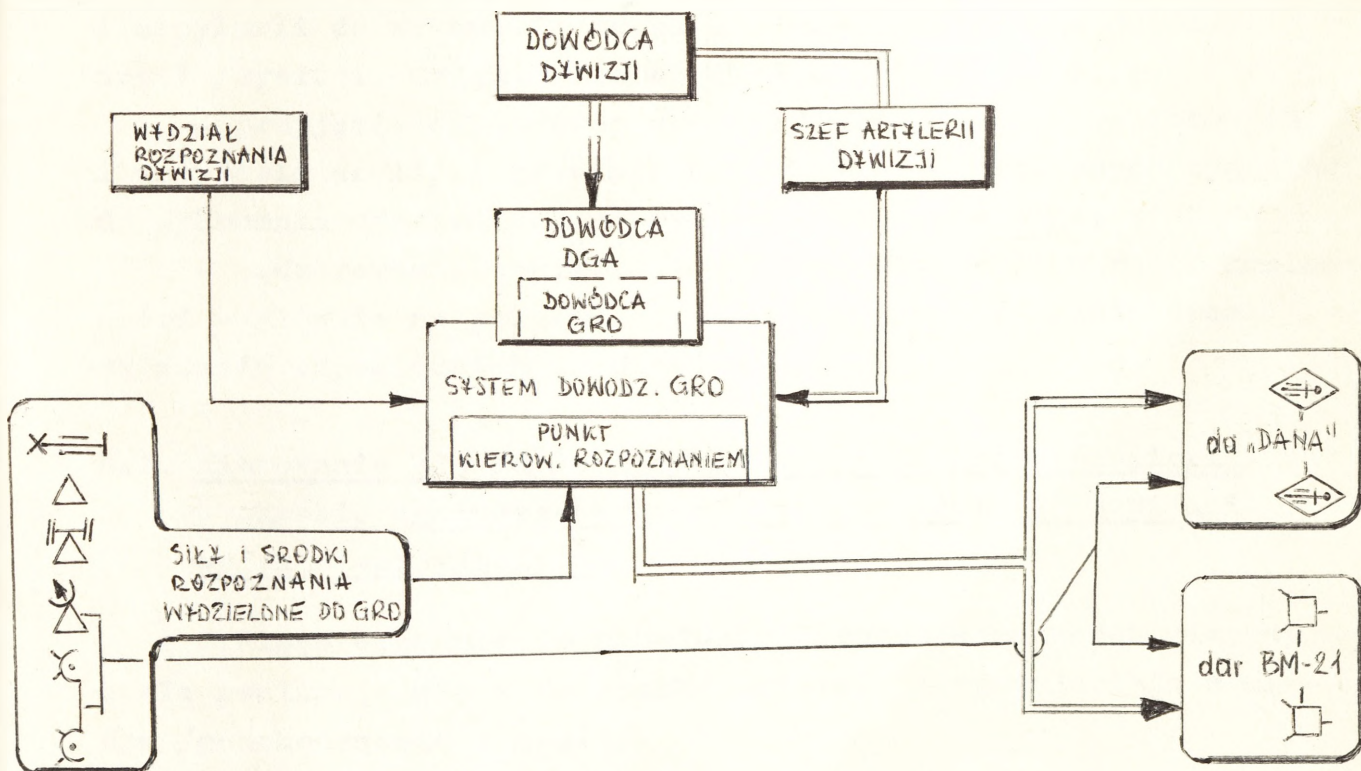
DOWÓDCA DYWIZJI

WYDZIAŁ ROZPOZNANIA DYWIZJI

SZEF ARTYLERII DYWIZJI

DOWÓDCA DGA

DOWÓDCA GRD

SYSTEM DOWODZ. GRD

PUNKT KIEROW. ROZPOZNANIEM

SIŁY I ŚRODKI ROZPOZNANIA WYDZIELONE DO GRD

da „DANA"

dar BM-21